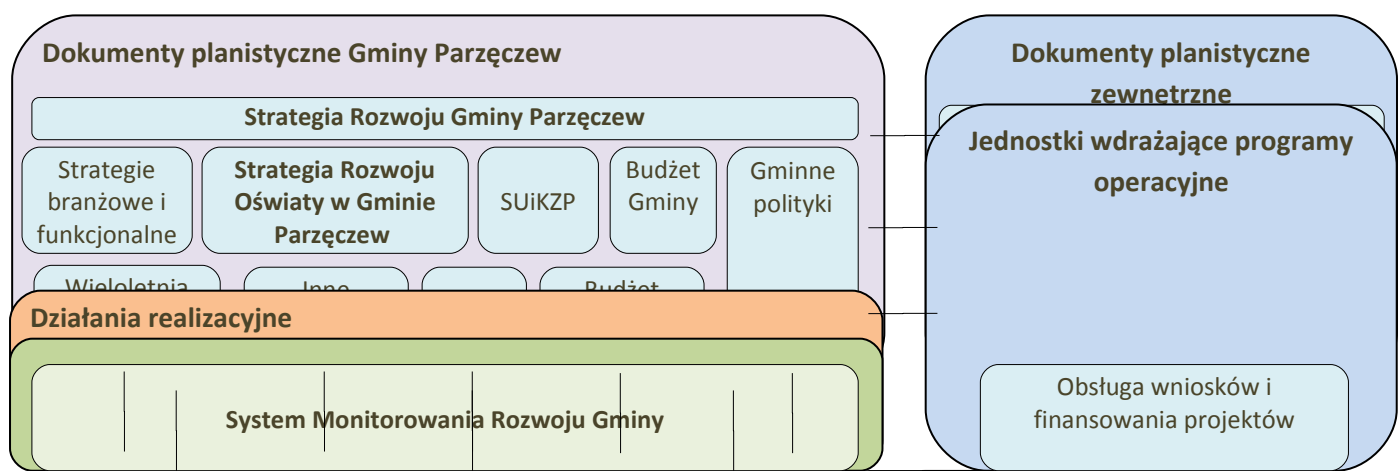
Dokumenty planistyczne Gminy Parzęczew

Strategia Rozwoju Gminy Parzęczew

Strategie branżowe i funkcjonalne

Strategia Rozwoju Oświaty w Gminie Parzęczew

SUiKZP

Budżet Gminy

Gminne polityki

Wieloletnia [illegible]

Inne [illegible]

Budżet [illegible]

Działania realizacyjne

System Monitorowania Rozwoju Gminy

Dokumenty planistyczne zewnetrzne

Jednostki wdrażające programy operacyjne

Obsługa wniosków i finansowania projektów